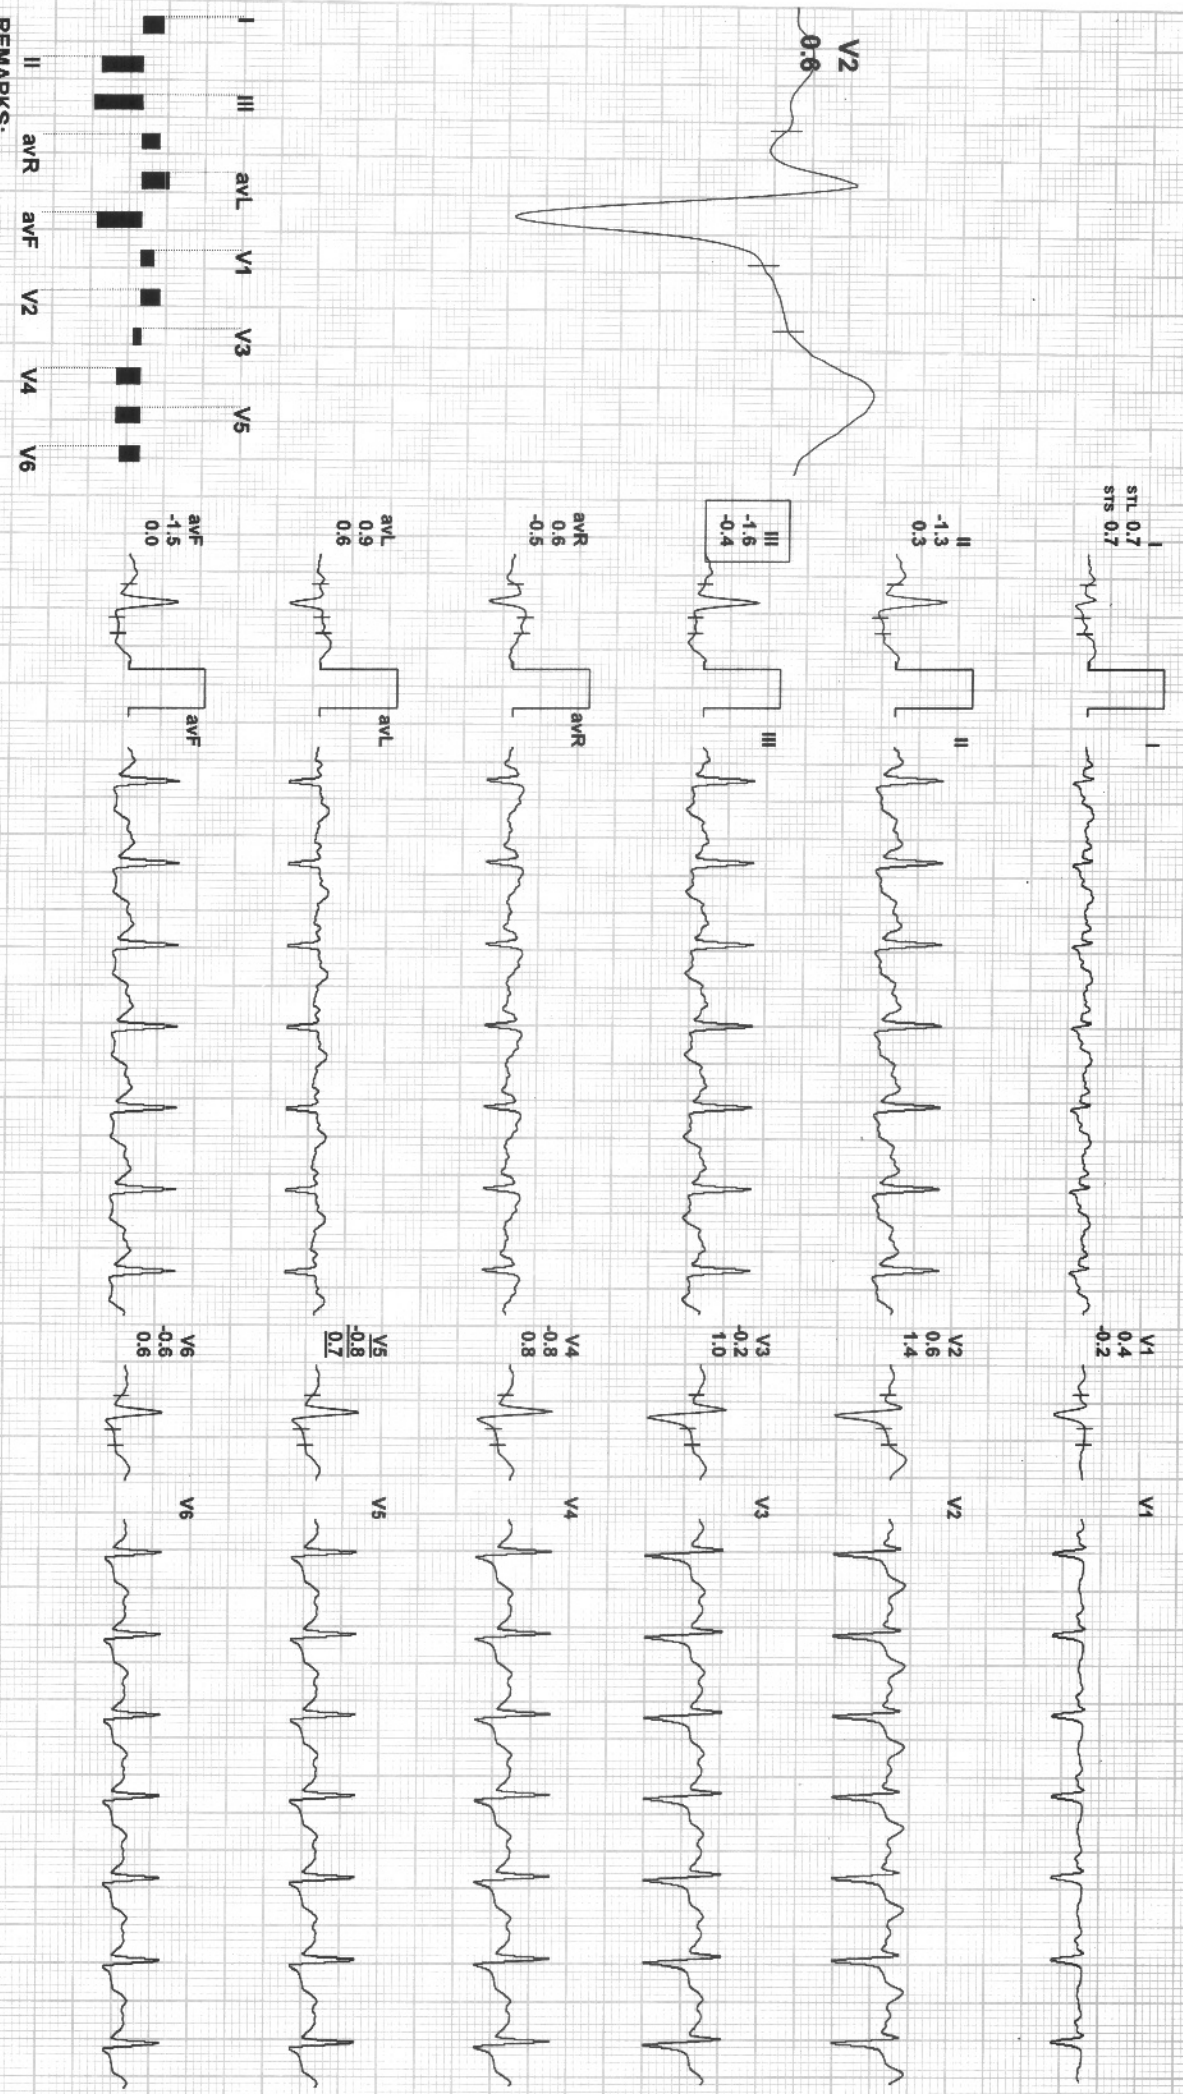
V2
0.6

I
III
avL
V1
V3
V5
II
avR
avF
V2
V4
V6
REMARKS:

I
STL 0.7
STS 0.7
II
-1.3
0.3
III
-1.6
-0.4
avR
0.6
-0.5
avL
0.9
0.6
avF
-1.5
0.0

I
II
III
avR
avL
avF

V1
0.4
-0.2
V2
0.6
1.4
V3
-0.2
1.0
V4
-0.8
0.8
V5
-0.8
0.7
V6
-0.6
0.6

V1
V2
V3
V4
V5
V6